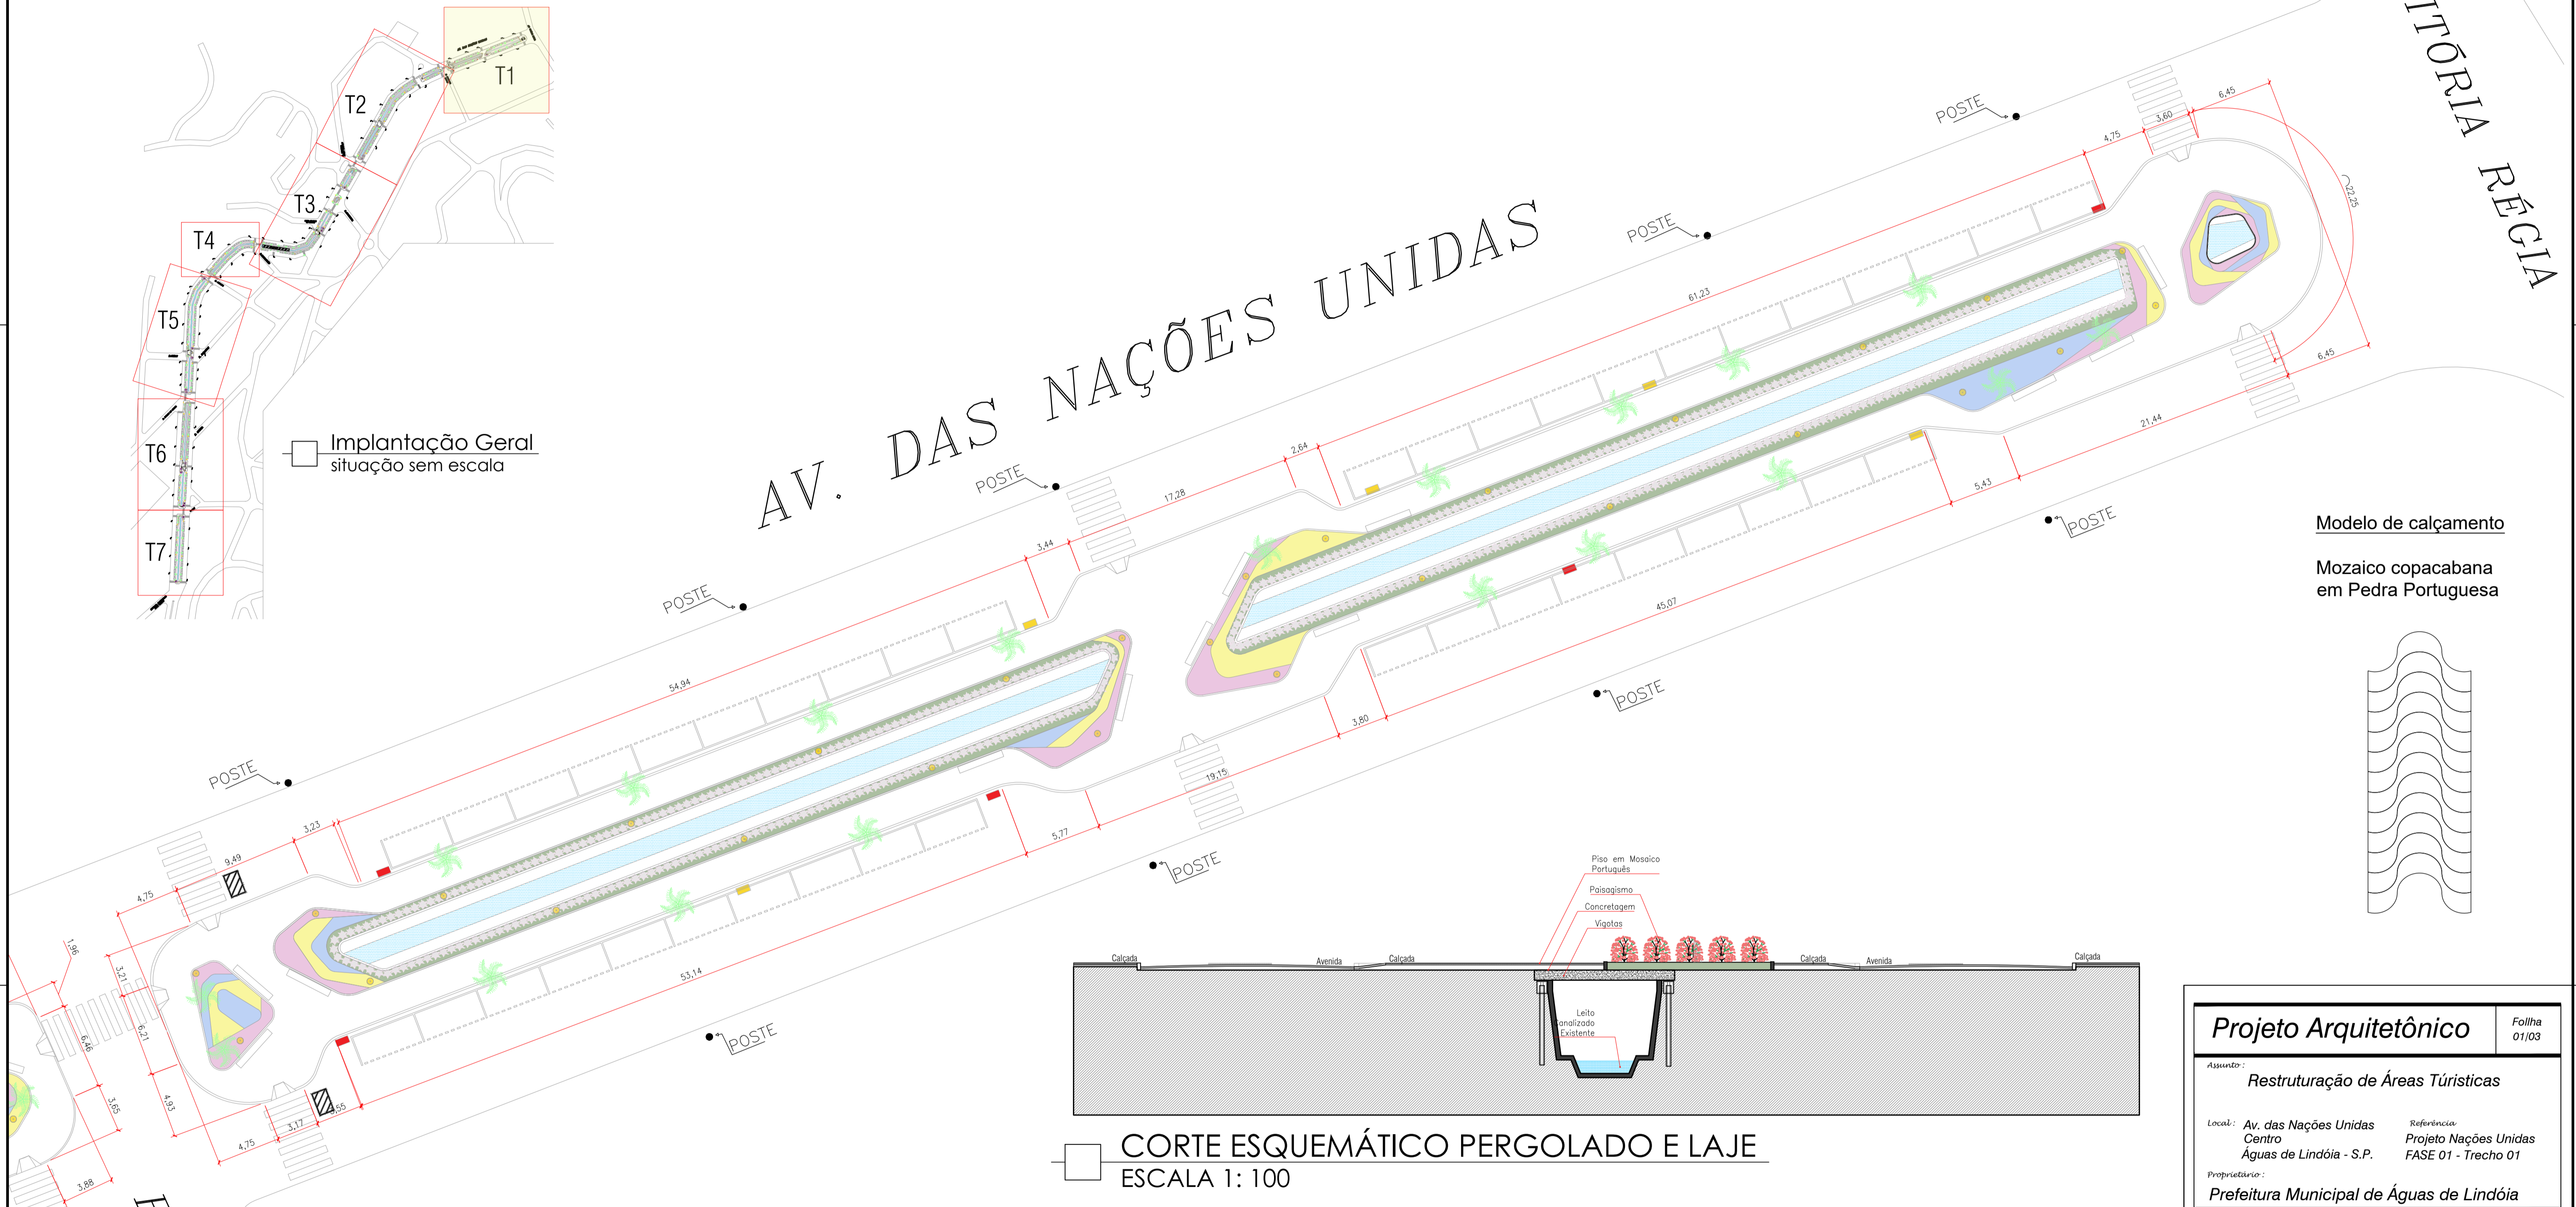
T1
T2
T3
T4
T5
T6
T7

Implantação Geral
situação sem escala

AV. DAS NAÇÕES UNIDAS

ITÓRIA RÉGIA

POSTE
POSTE
POSTE
POSTE
POSTE
POSTE
POSTE
POSTE
POSTE
POSTE

6,45
3,60
4,75
22,25
61,23
6,45
21,44
5,43
2,64
17,28
3,44
45,07
3,80
54,94
19,15
5,77
3,23
9,49
4,75
1,96
3,21
6,21
6,46
53,14
3,65
4,93
4,75
3,17
55
3,88

Modelo de calçamento

Mozaico copacabana
em Pedra Portuguesa

Piso em Mosaico Português
Paisagismo
Concretagem
Vigotas
Calçada
Avenida
Calçada
Calçada
Avenida
Calçada
Leito analizado Existente

CORTE ESQUEMÁTICO PERGOLADO E LAJE
ESCALA 1: 100

Projeto Arquitetônico
Follha 01/03
Assunto :
Restruturação de Áreas Túristicas
Local : Av. das Nações Unidas Centro Águas de Lindóia - S.P.
Referência
Projeto Nações Unidas FASE 01 - Trecho 01
Proprietário :
Prefeitura Municipal de Águas de Lindóia